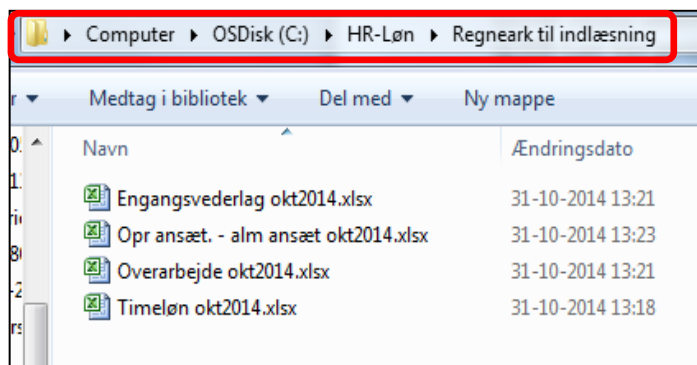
Computer ▸ OSDisk (C:) ▸ HR-Løn ▸ Regneark til indlæsning

Medtag i bibliotek ▾ Del med ▾ Ny mappe

| Navn | Ændringsdato |
|---|---|
| Engangsvederlag okt2014.xlsx | 31-10-2014 13:21 |
| Opr ansæt. - alm ansæt okt2014.xlsx | 31-10-2014 13:23 |
| Overarbejde okt2014.xlsx | 31-10-2014 13:21 |
| Timeløn okt2014.xlsx | 31-10-2014 13:18 |